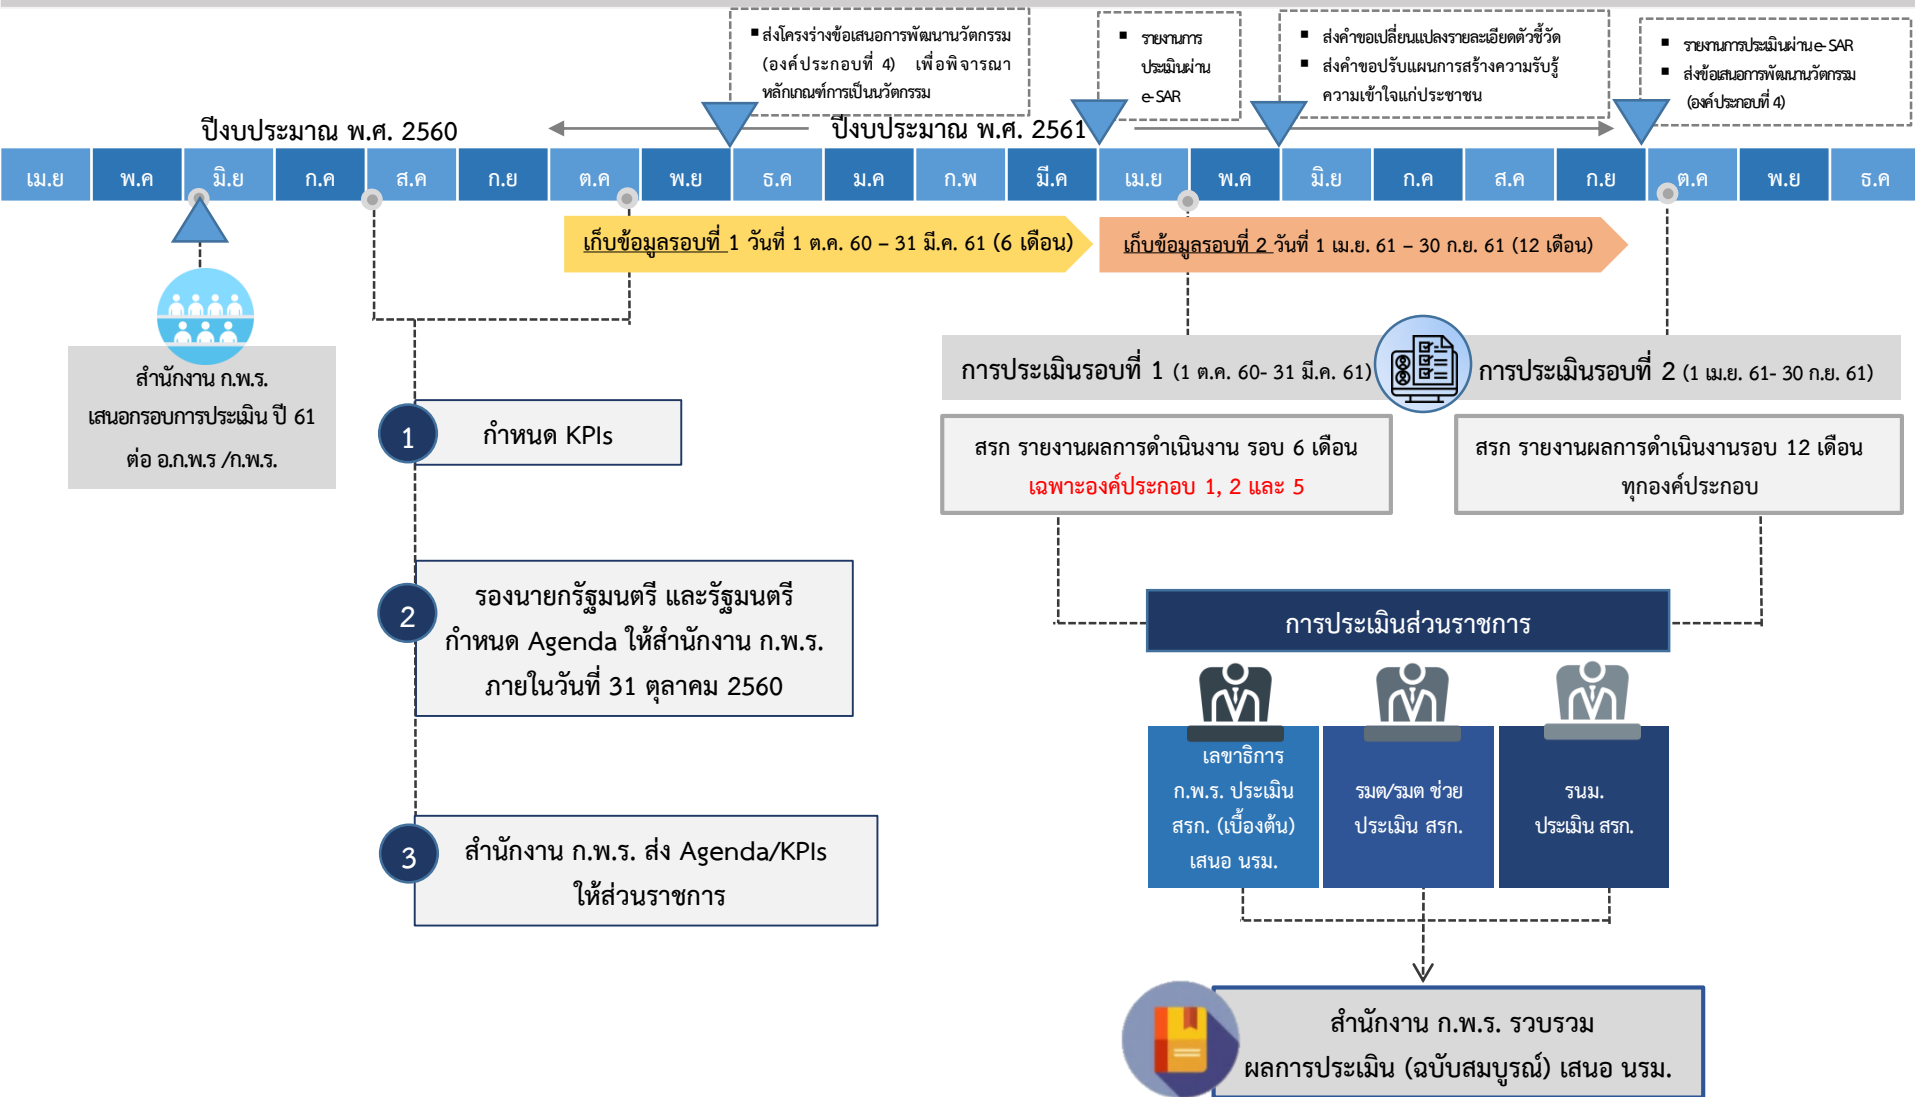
▪ ส่งโครงร่างข้อเสนอการพัฒนานวัตกรรม (องค์ประกอบที่ 4) เพื่อพิจารณาหลักเกณฑ์การเป็นนวัตกรรม

▪ รายงานการประเมินผ่าน e-SAR

▪ ส่งคำขอเปลี่ยนแปลงรายละเอียดตัวชี้วัด
▪ ส่งคำขอปรับแผนการสร้างความรับรู้ความเข้าใจแก่ประชาชน

▪ รายงานการประเมินผ่าน e-SAR
▪ ส่งข้อเสนอการพัฒนานวัตกรรม (องค์ประกอบที่ 4)

ปีงบประมาณ พ.ศ. 2560

ปีงบประมาณ พ.ศ. 2561

| เม.ย | พ.ค | มิ.ย | ก.ค | ส.ค | ก.ย | ต.ค | พ.ย | ธ.ค | ม.ค | ก.พ | มี.ค | เม.ย | พ.ค | มิ.ย | ก.ค | ส.ค | ก.ย | ต.ค | พ.ย | ธ.ค |
|---|---|---|---|---|---|---|---|---|---|---|---|---|---|---|---|---|---|---|---|---|

เก็บข้อมูลรอบที่ 1 วันที่ 1 ต.ค. 60 – 31 มี.ค. 61 (6 เดือน)

เก็บข้อมูลรอบที่ 2 วันที่ 1 เม.ย. 61 – 30 ก.ย. 61 (12 เดือน)

สำนักงาน ก.พ.ร. เสนอกรอบการประเมิน ปี 61 ต่อ อ.ก.พ.ร /ก.พ.ร.

1 กำหนด KPIs

2 รองนายกรัฐมนตรี และรัฐมนตรี กำหนด Agenda ให้สำนักงาน ก.พ.ร. ภายในวันที่ 31 ตุลาคม 2560

3 สำนักงาน ก.พ.ร. ส่ง Agenda/KPIs ให้ส่วนราชการ

การประเมินรอบที่ 1 (1 ต.ค. 60- 31 มี.ค. 61)

การประเมินรอบที่ 2 (1 เม.ย. 61- 30 ก.ย. 61)

สรก รายงานผลการดำเนินงาน รอบ 6 เดือน
เฉพาะองค์ประกอบ 1, 2 และ 5

สรก รายงานผลการดำเนินงานรอบ 12 เดือน ทุกองค์ประกอบ

การประเมินส่วนราชการ

เลขาธิการ ก.พ.ร. ประเมิน สรก. (เบื้องต้น) เสนอ นรม.

รมต/รมต ช่วย ประเมิน สรก.

รนม. ประเมิน สรก.

สำนักงาน ก.พ.ร. รวบรวม ผลการประเมิน (ฉบับสมบูรณ์) เสนอ นรม.